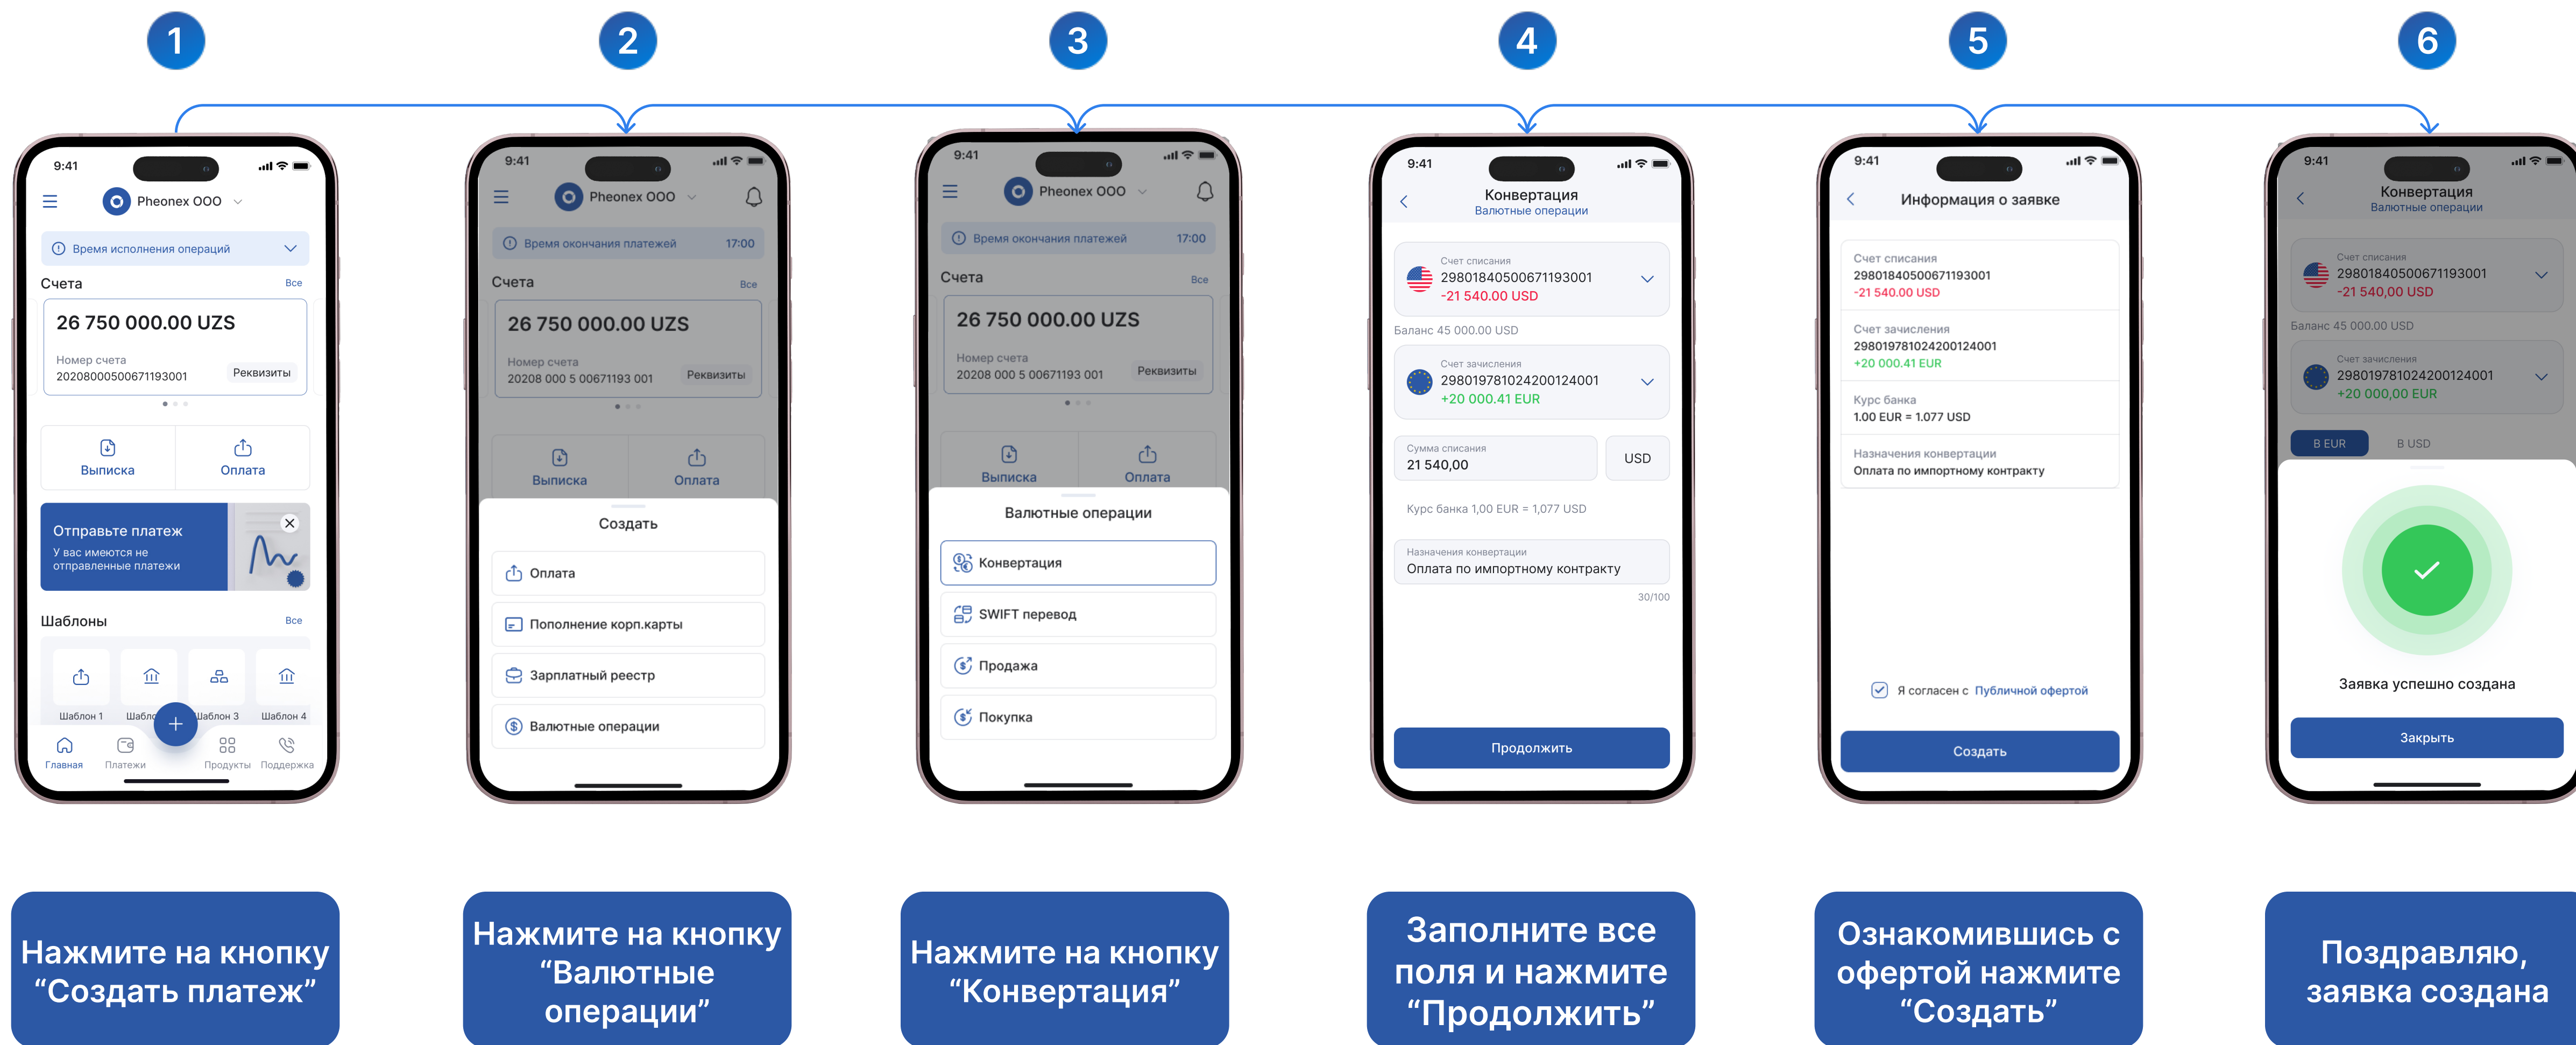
1

9:41

Pheonex OOO

Время исполнения операций

Счета Все

26 750 000.00 UZS

Номер счета
20208000500671193001 Реквизиты

Выписка Оплата

Отправьте платеж
У вас имеются не отправленные платежи

Шаблоны Все

Шаблон 1 Шабло Шаблон 3 Шаблон 4

Главная Платежи Продукты Поддержка

Нажмите на кнопку “Создать платеж”

2

9:41

Pheonex OOO

Время окончания платежей 17:00

Счета Все

26 750 000.00 UZS

Номер счета
20208 000 5 00671193 001 Реквизиты

Выписка Оплата

Создать

Оплата

Пополнение корп.карты

Зарплатный реестр

Валютные операции

Нажмите на кнопку “Валютные операции”

3

9:41

Pheonex OOO

Время окончания платежей 17:00

Счета Все

26 750 000.00 UZS

Номер счета
20208 000 5 00671193 001 Реквизиты

Выписка Оплата

Валютные операции

Конвертация

SWIFT перевод

Продажа

Покупка

Нажмите на кнопку “Конвертация”

4

9:41

Конвертация
Валютные операции

Счет списания
29801840500671193001
-21 540.00 USD

Баланс 45 000.00 USD

Счет зачисления
29801978102420012400
+20 000.41 EUR

Сумма списания
21 540,00 USD

Курс банка 1,00 EUR = 1,077 USD

Назначения конвертации
Оплата по импортному контракту

30/100

Продолжить

Заполните все поля и нажмите “Продолжить”

5

9:41

Информация о заявке

Счет списания
29801840500671193001
-21 540.00 USD

Счет зачисления
29801978102420012400
+20 000.41 EUR

Курс банка
1.00 EUR = 1.077 USD

Назначения конвертации
Оплата по импортному контракту

Я согласен с Публичной офертой

Создать

Ознакомившись с офертой нажмите “Создать”

6

9:41

Конвертация
Валютные операции

Счет списания
29801840500671193001
-21 540,00 USD

Баланс 45 000.00 USD

Счет зачисления
29801978102420012400
+20 000,00 EUR

В EUR В USD

Заявка успешно создана

Закрыть

Поздравляю, заявка создана